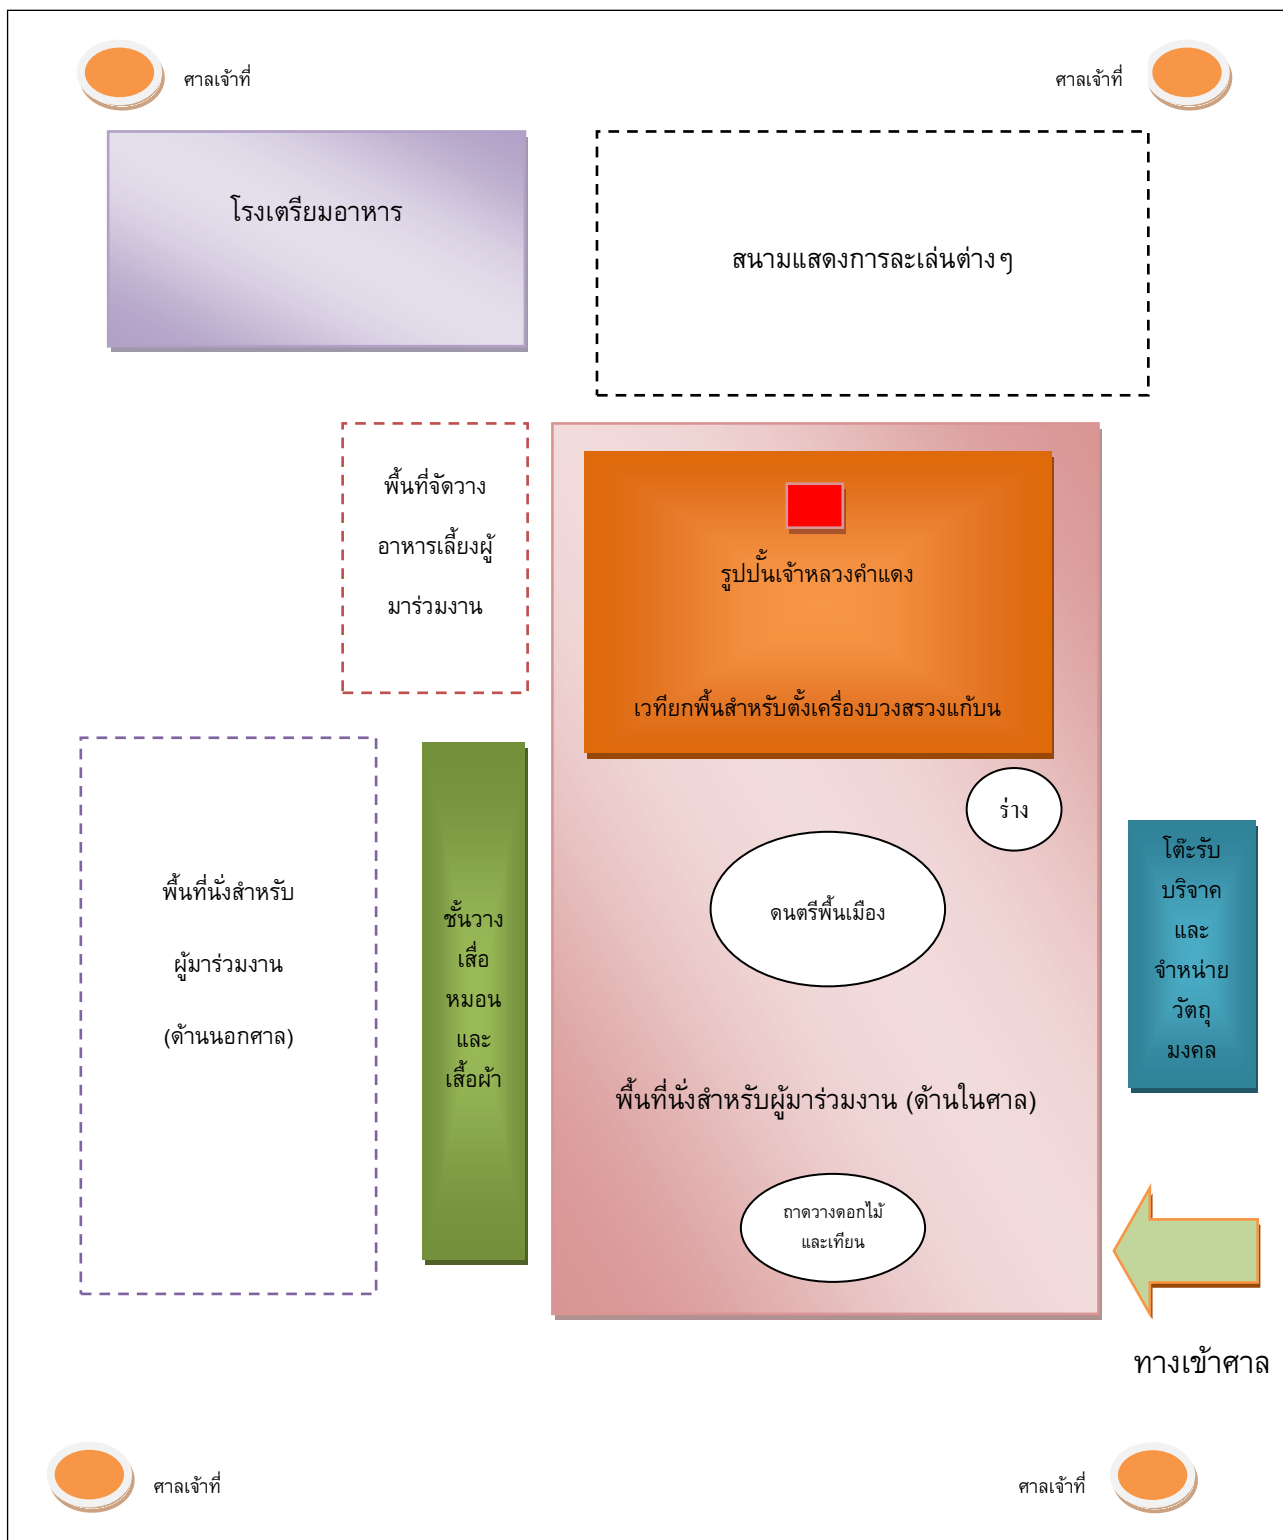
ศาลเจ้าที่

ศาลเจ้าที่

โรงเตรียมอาหาร

สนามแสดงการละเล่นต่างๆ

พื้นที่จัดวาง อาหารเลี้ยงผู้ มาร่วมงาน

รูปปั้นเจ้าหลวงคำแดง

เวทียกพื้นสำหรับตั้งเครื่องบวงสรวงแก้บน

ร่าง

พื้นที่นั่งสำหรับ ผู้มาร่วมงาน (ด้านนอกศาล)

ชั้นวาง เสื่อ หมอน และ เสื้อผ้า

ดนตรีพื้นเมือง

โต๊ะรับ บริจาค และ จำหน่าย วัตถุ มงคล

พื้นที่นั่งสำหรับผู้มาร่วมงาน (ด้านในศาล)

ถาดวางดอกไม้ และเทียน

ทางเข้าศาล

ศาลเจ้าที่

ศาลเจ้าที่